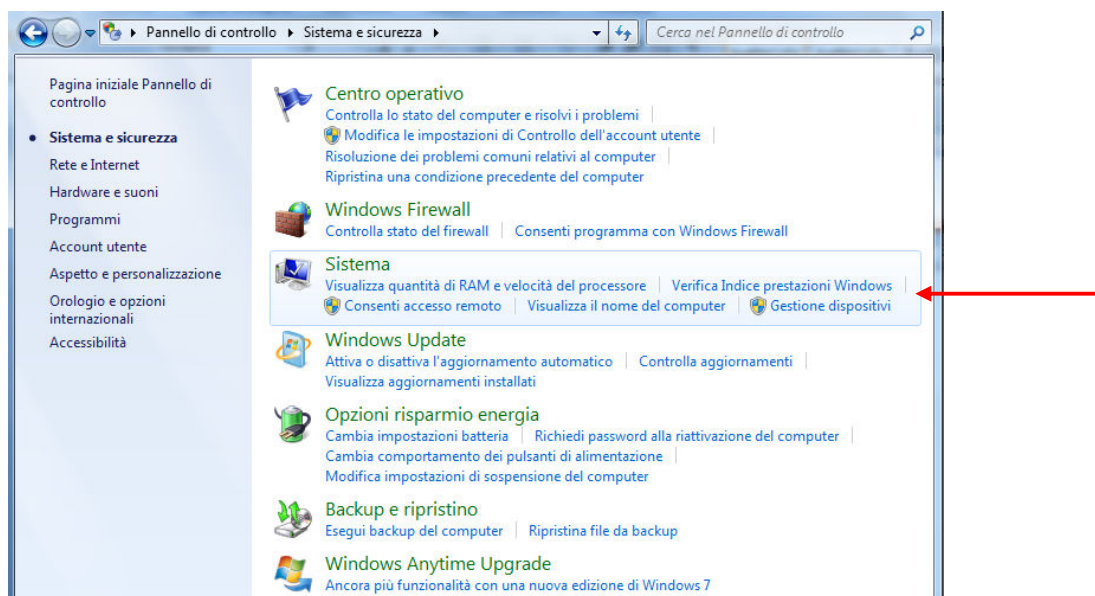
Pannello di controllo ▸ Sistema e sicurezza ▸

Cerca nel Pannello di controllo

Pagina iniziale Pannello di controllo

• Sistema e sicurezza

Rete e Internet

Hardware e suoni

Programmi

Account utente

Aspetto e personalizzazione

Orologio e opzioni internazionali

Accessibilità

Centro operativo

Controlla lo stato del computer e risolvi i problemi | Modifica le impostazioni di Controllo dell'account utente | Risoluzione dei problemi comuni relativi al computer | Ripristina una condizione precedente del computer

Windows Firewall

Controlla stato del firewall | Consenti programma con Windows Firewall

Sistema

Visualizza quantità di RAM e velocità del processore | Verifica Indice prestazioni Windows | Consenti accesso remoto | Visualizza il nome del computer | Gestione dispositivi

Windows Update

Attiva o disattiva l'aggiornamento automatico | Controlla aggiornamenti | Visualizza aggiornamenti installati

Opzioni risparmio energia

Cambia impostazioni batteria | Richiedi password alla riattivazione del computer | Cambia comportamento dei pulsanti di alimentazione | Modifica impostazioni di sospensione del computer

Backup e ripristino

Esegui backup del computer | Ripristina file da backup

Windows Anytime Upgrade

Ancora più funzionalità con una nuova edizione di Windows 7